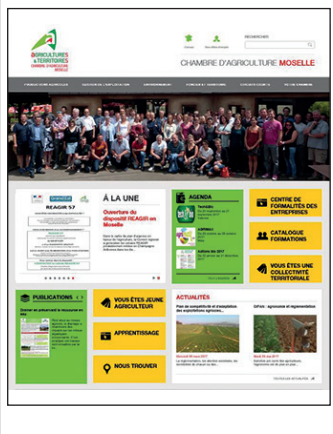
AGRICULTURES & TERRITOIRES
CHAMBRE D'AGRICULTURE MOSELLE

RECHERCHER

CHAMBRE D'AGRICULTURE MOSELLE

À LA UNE
Ouverture du dispositif REAGIR en Moselle

REAGIR 57

AGENDA

CENTRE DE FORMALITÉS DES ENTREPRISES

CATALOGUE FORMATIONS

VOUS ÊTES UNE COLLECTIVITÉ TERRITORIALE

PUBLICATIONS

VOUS ÊTES JEUNE AGRICULTEUR

APPRENTISSAGE

NOUS TROUVER

ACTUALITÉS